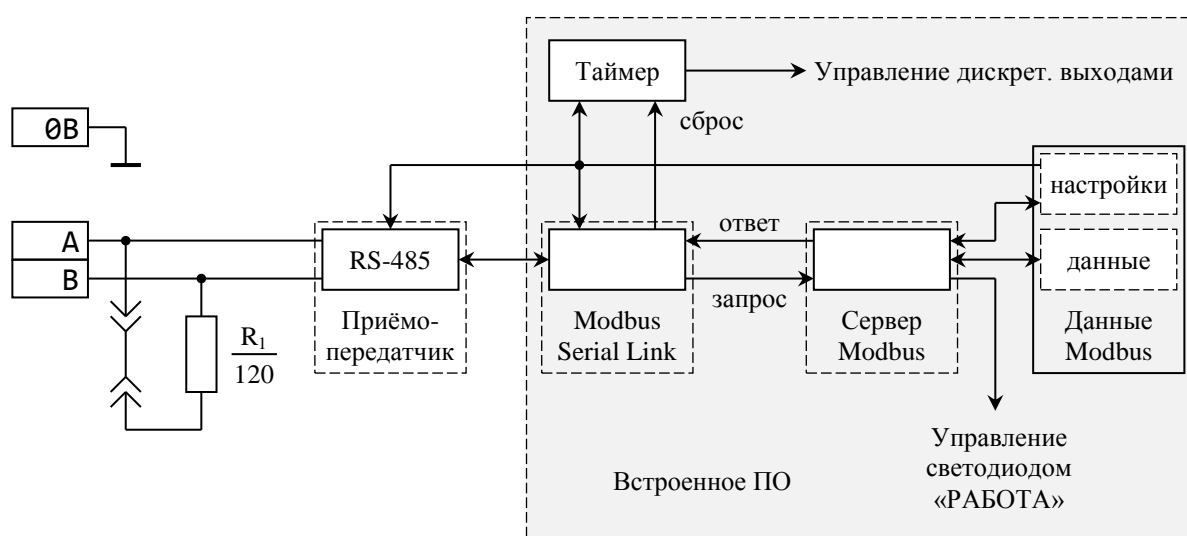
Таймер

Управление дискрет. выходами

0В

сброс

настройки

A

B

ответ

RS-485

данные

запрос

$\frac{R_1}{120}$

Приёмо-передатчик

Modbus Serial Link

Сервер Modbus

Данные Modbus

Управление светодиодом «РАБОТА»

Встроенное ПО